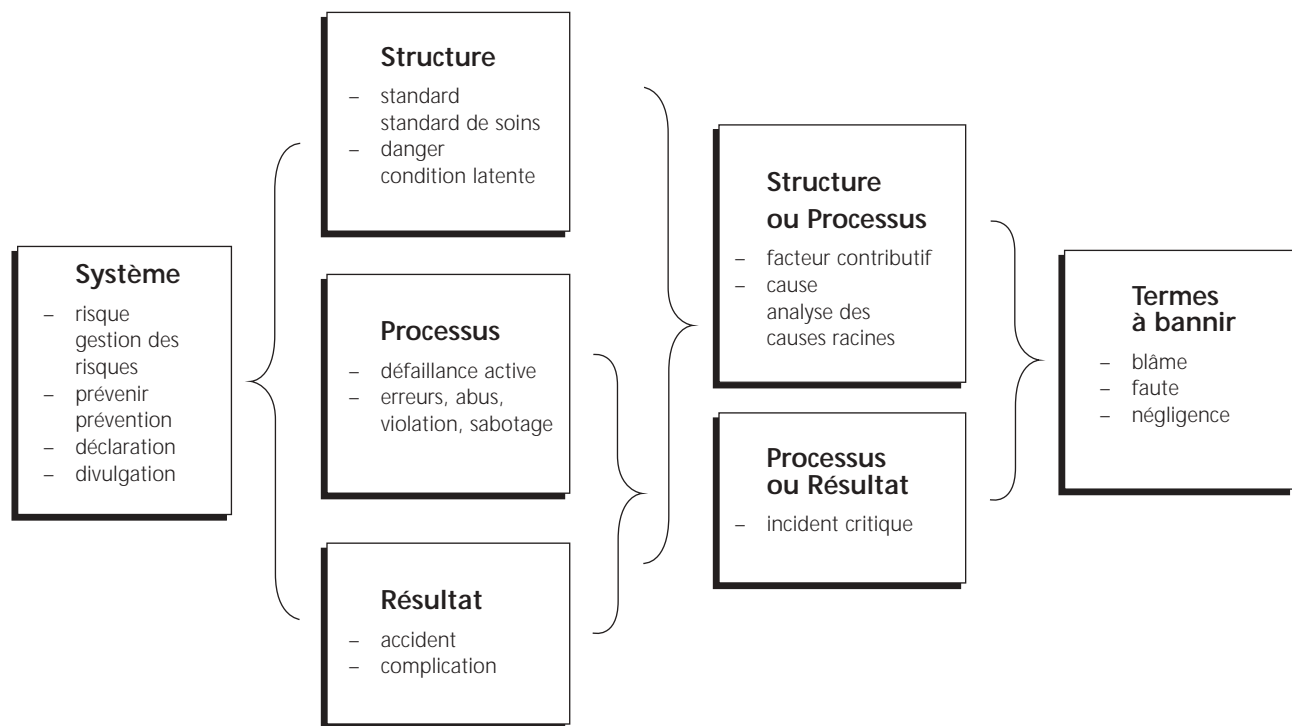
Système
– risque gestion des risques
– prévenir prévention
– déclaration
– divulgation

Structure
– standard standard de soins
– danger condition latente

Processus
– défaillance active
– erreurs, abus, violation, sabotage

Résultat
– accident
– complication

Structure ou Processus
– facteur contributif
– cause analyse des causes racines

Processus ou Résultat
– incident critique

Termes à bannir
– blâme
– faute
– négligence